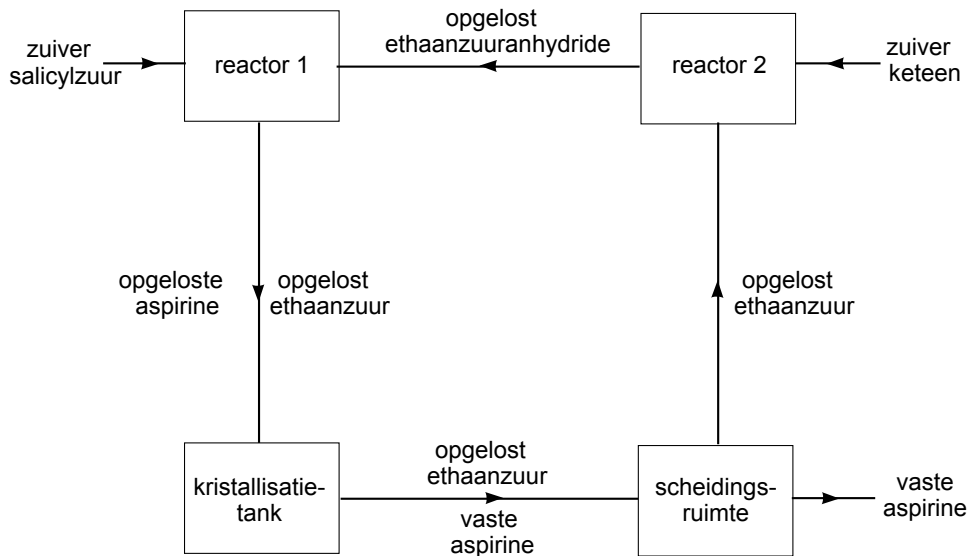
zuiver salicylzuur

reactor 1

opgelost ethaanzuuranhydride

reactor 2

zuiver keteen

opgeloste aspirine

opgelost ethaanzuur

opgelost ethaanzuur

kristallisatietank

opgelost ethaanzuur

vaste aspirine

scheidingsruimte

vaste aspirine